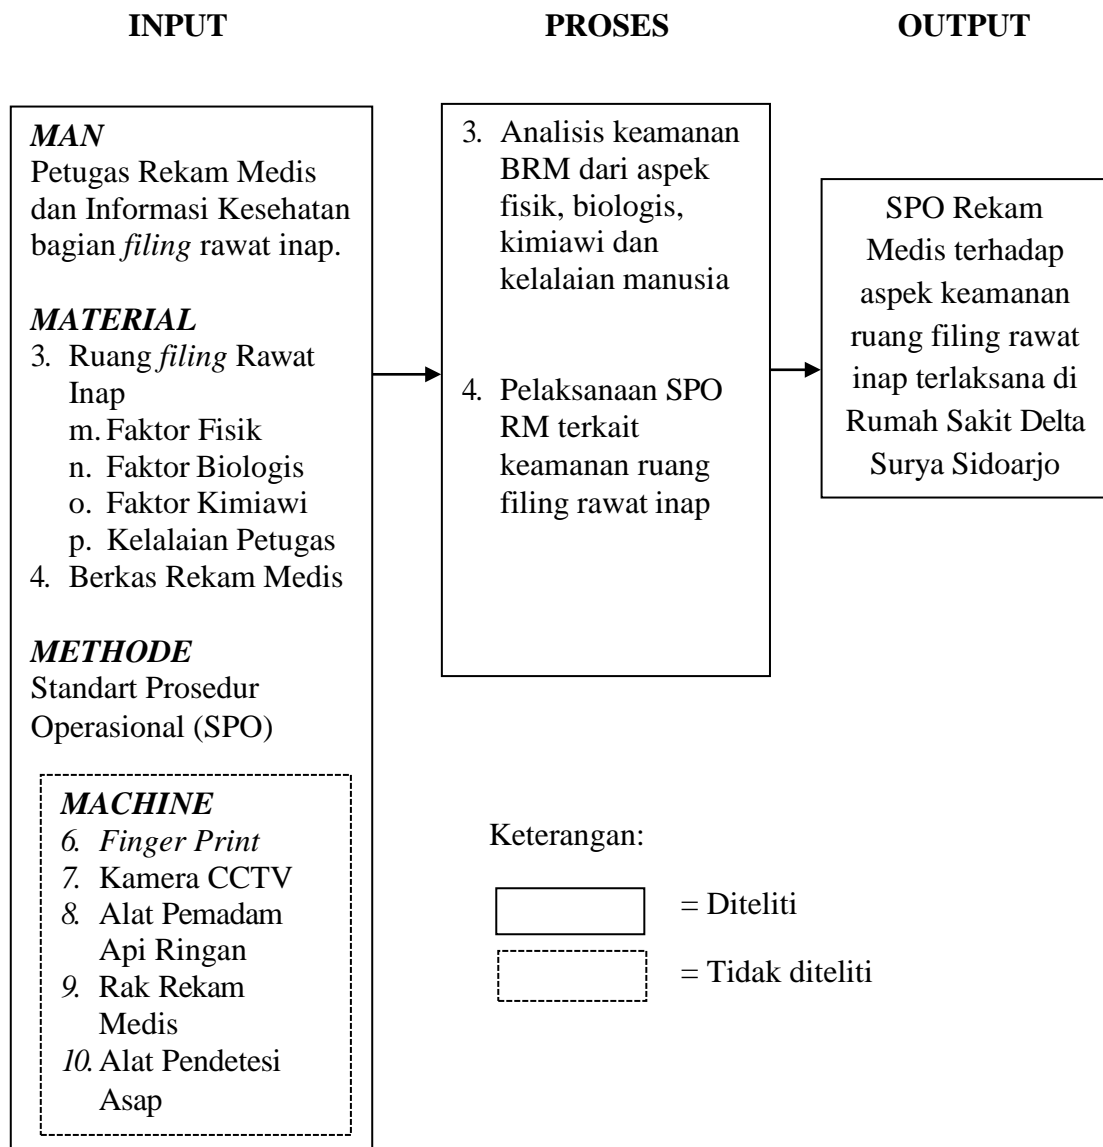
INPUT

PROSES

OUTPUT

*MAN*
Petugas Rekam Medis dan Informasi Kesehatan bagian *filing* rawat inap.

*MATERIAL*
3. Ruang *filing* Rawat Inap
m. Faktor Fisik
n. Faktor Biologis
o. Faktor Kimiawi
p. Kelalaian Petugas
4. Berkas Rekam Medis

*METHODE*
Standart Prosedur Operasional (SPO)

*MACHINE*
*6. Finger Print*
*7.* Kamera CCTV
*8.* Alat Pemadam Api Ringan
*9.* Rak Rekam Medis
*10.* Alat Pendetesi Asap

3. Analisis keamanan BRM dari aspek fisik, biologis, kimiawi dan kelalaian manusia

4. Pelaksanaan SPO RM terkait keamanan ruang filing rawat inap

SPO Rekam Medis terhadap aspek keamanan ruang filing rawat inap terlaksana di Rumah Sakit Delta Surya Sidoarjo

Keterangan:

= Diteliti

= Tidak diteliti